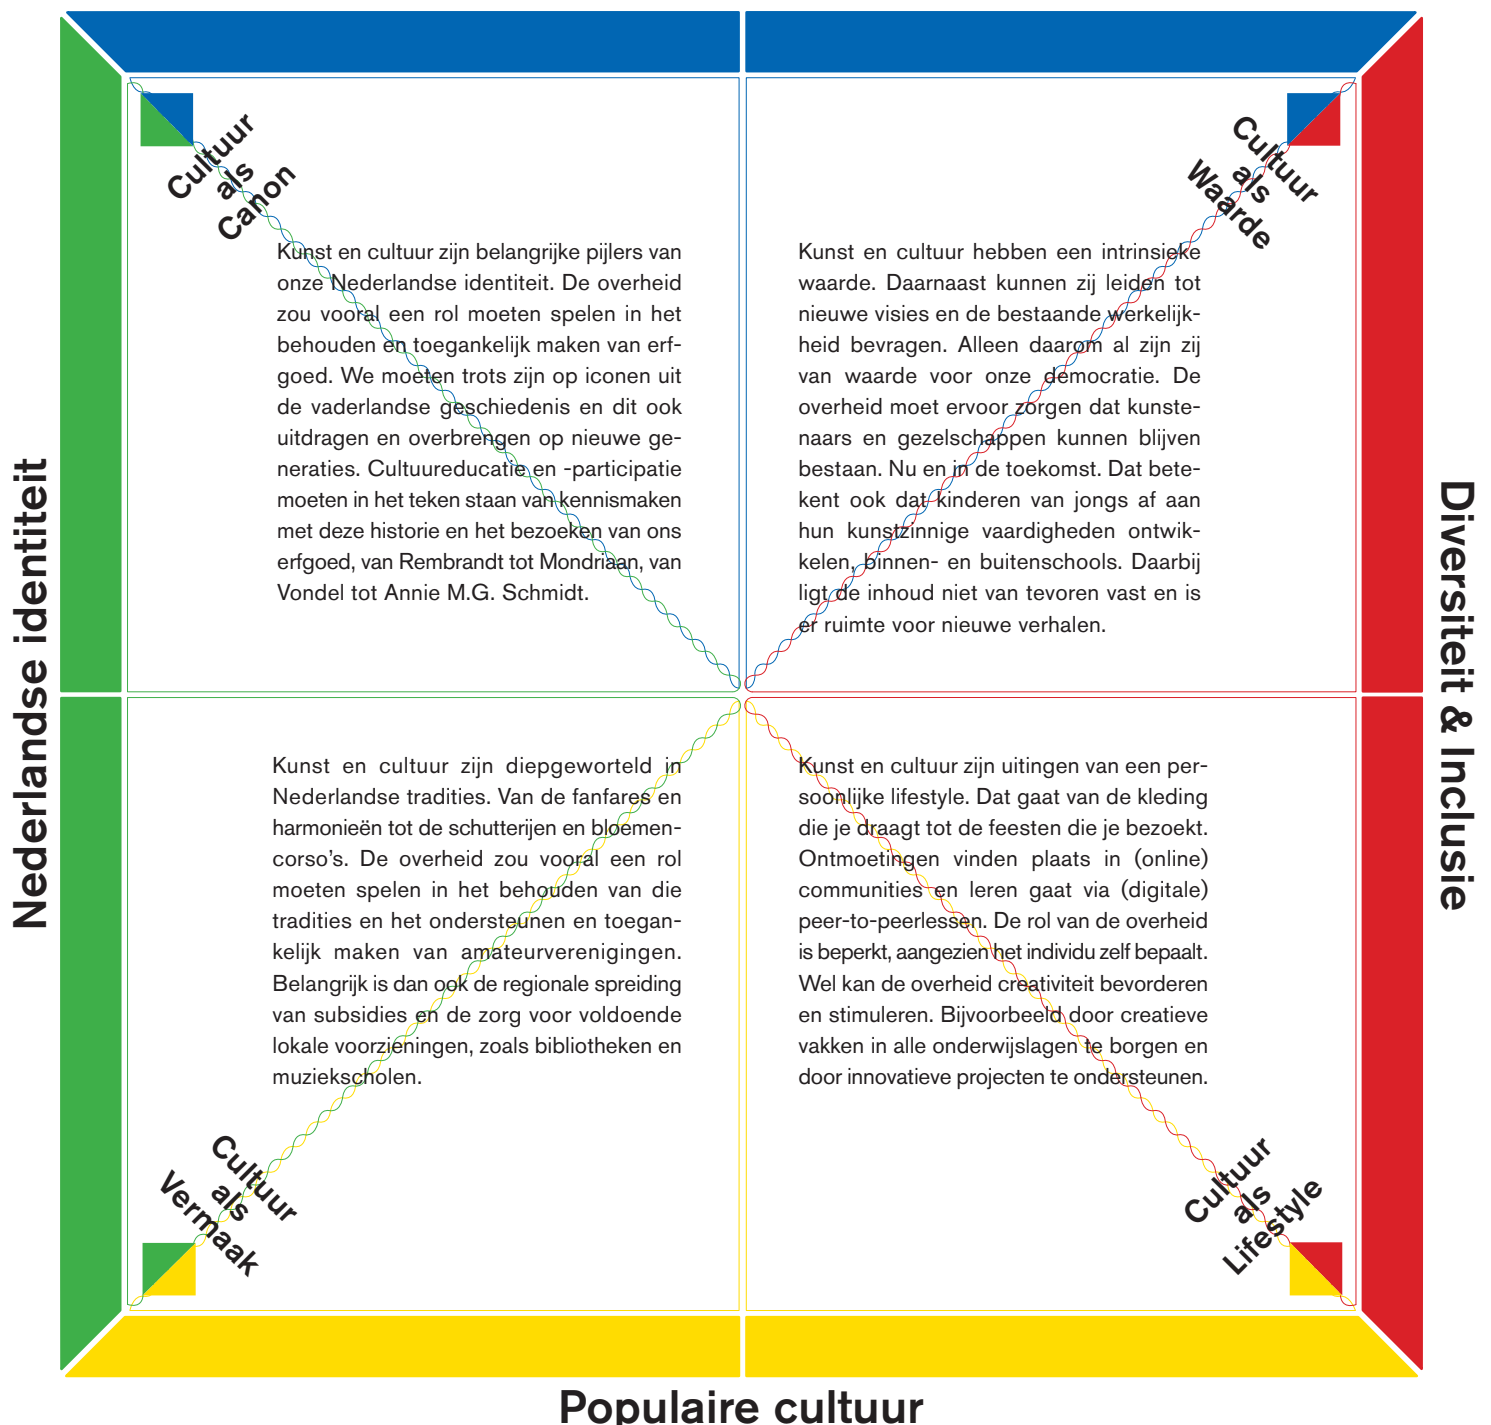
Cultuur als Canon

Kunst en cultuur zijn belangrijke pijlers van onze Nederlandse identiteit. De overheid zou vooral een rol moeten spelen in het behouden en toegankelijk maken van erfgoed. We moeten trots zijn op iconen uit de vaderlandse geschiedenis en dit ook uitdragen en overbrengen op nieuwe generaties. Cultuureducatie en -participatie moeten in het teken staan van kennismaken met deze historie en het bezoeken van ons erfgoed, van Rembrandt tot Mondriaan, van Vondel tot Annie M.G. Schmidt.

Cultuur als Waarde

Kunst en cultuur hebben een intrinsieke waarde. Daarnaast kunnen zij leiden tot nieuwe visies en de bestaande werkelijkheid bevragen. Alleen daarom al zijn zij van waarde voor onze democratie. De overheid moet ervoor zorgen dat kunstenaars en gezelschappen kunnen blijven bestaan. Nu en in de toekomst. Dat betekent ook dat kinderen van jongs af aan hun kunstzinnige vaardigheden ontwikkelen, binnen- en buitenschools. Daarbij ligt de inhoud niet van tevoren vast en is er ruimte voor nieuwe verhalen.

Nederlandse identiteit

Diversiteit & Inclusie

Kunst en cultuur zijn diepgeworteld in Nederlandse tradities. Van de fanfares en harmonieën tot de schutterijen en bloemencorso's. De overheid zou vooral een rol moeten spelen in het behouden van die tradities en het ondersteunen en toegankelijk maken van amateurverenigingen. Belangrijk is dan ook de regionale spreiding van subsidies en de zorg voor voldoende lokale voorzieningen, zoals bibliotheken en muziekscholen.

Kunst en cultuur zijn uitingen van een persoonlijke lifestyle. Dat gaat van de kleding die je draagt tot de feesten die je bezoekt. Ontmoetingen vinden plaats in (online) communities en leren gaat via (digitale) peer-to-peerlessen. De rol van de overheid is beperkt, aangezien het individu zelf bepaalt. Wel kan de overheid creativiteit bevorderen en stimuleren. Bijvoorbeeld door creatieve vakken in alle onderwijslagen te borgen en door innovatieve projecten te ondersteunen.

Cultuur als Vermaak

Cultuur als Lifestyle

Populaire cultuur